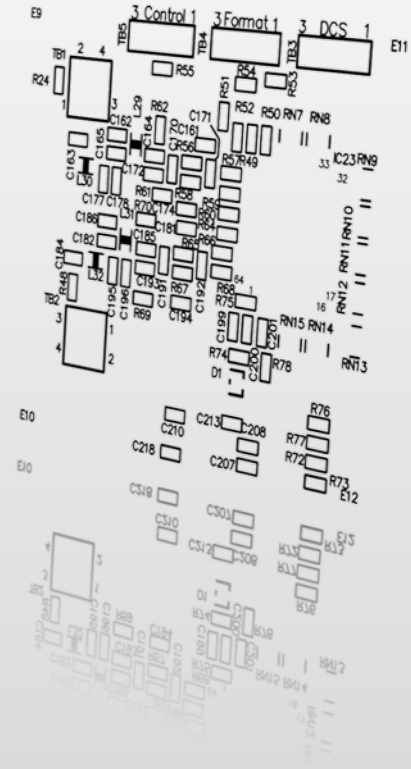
E9
TB5 3 Control 1
TB4 3 Format 1
TB3 3 DCS 1
E11
TB1 2 4
R24
1 3
R55
R54
R51
R53
R62
R52
R50 RN7 RN8
C171
C162
C165
C164
L29
RC161
C156
C163
L30
C172
R57 R49
33 IC23 RN9
32
R61 R58
C177 C178
R70 C174
R59
R60
R64
RN10
C186
L31
C181
C182
C185
R65
R66
RN11
C184
L32
R48
C193
C19
R67
C192
R68
64
17
RN12
TB2
C195
C196
C194
R69
R75
16
3
1
C199
C201
RN15 RN14
4
2
R74
C200
R78
D1
RN13
E10
C210
C213
C208
R76
C218
C207
R77
R72
R73
E12
E10